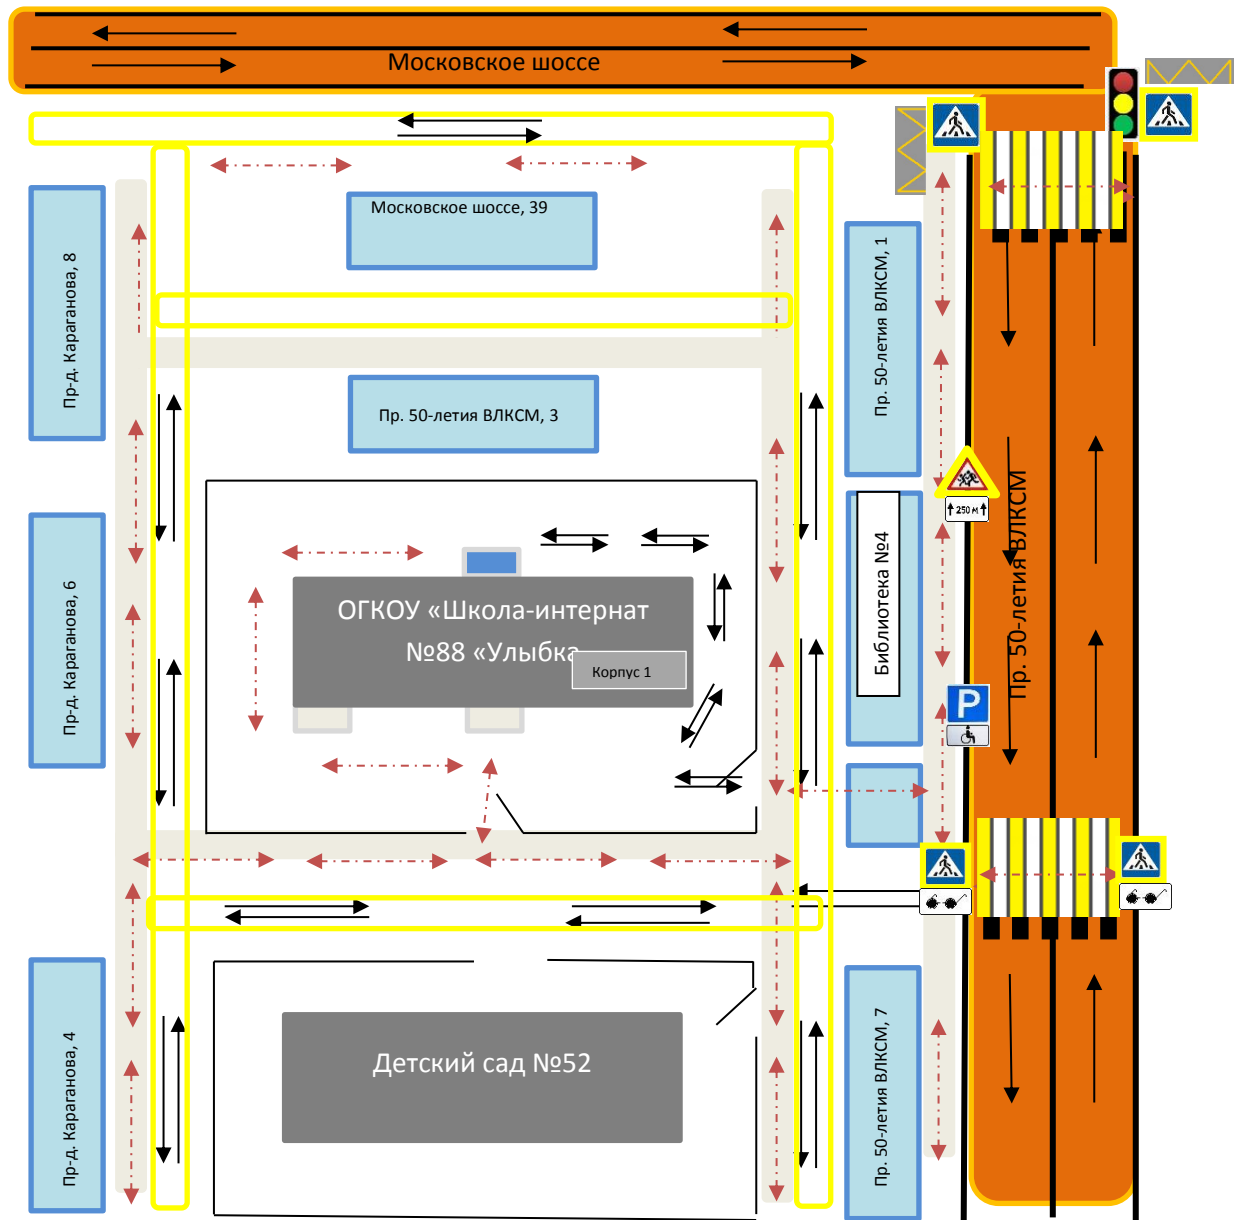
Московское шоссе

Московское шоссе, 39

Пр-д. Караганова, 8

Пр. 50-летия ВЛКСМ, 1

Пр. 50-летия ВЛКСМ, 3

Пр-д. Караганова, 6

Библиотека №4

250 м

ОГКОУ «Школа-интернат №88 «Улыбка»

Корпус 1

Пр. 50-летия ВЛКСМ

P

Детский сад №52

Пр-д. Караганова, 4

Пр. 50-летия ВЛКСМ, 7